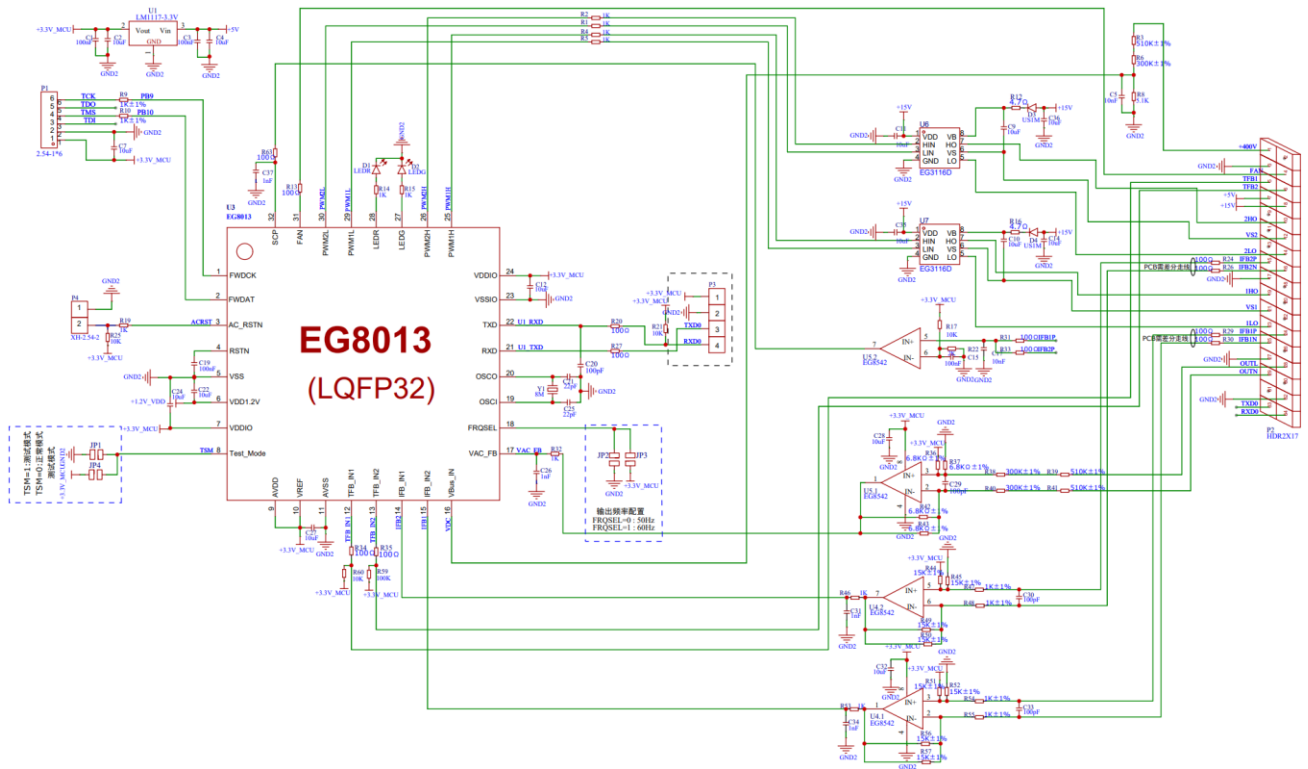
U1
LM1117-3.3V
+3.3V_MCU
C1 100nF
C2 10uF
Vout Vin
GND
C3 100nF
C4 10uF
+5V
GND2 GND2 GND2

P1
TCK
TDO
TMS
TDI
R9 1K±1% PB9
R10 1K±1% PB10
GND2
C7 10uF
+3.3V_MCU
2.54-1*6

R2 1K
R1 1K
R4 1K
R3 1K

R5 510K±1%
R6 300K±1%
C5 10nF
R8 5.1K

U6
+15V
GND2 C8 10uF
VDD VB
HIN HO
LIN VS
GND LO
EG3116D
R12 4.7Ω
D7 US1M
+15V
C9 10uF
C36 10uF
GND2

U7
+15V
GND2 C11 10uF
VDD VB
HIN HO
LIN VS
GND LO
EG3116D
R16 4.7Ω
D4 US1M
+15V
C10 10uF
C14 10uF
GND2

R83 100Ω
C37 1nF
GND2
R13 1K
GND2
D1 LEDR
D2 LEDG
R14 1K
R15 1K

U3
EG8013
SCP FAN PWM2L PWM1L LEDR LEDG PWM2H PWM1H
32 31 30 29 28 27 26 25
FWDCK
FWDAT
AC_RSTN
RSTN
VSS
VDD1.2V
VDDIO
Test_Mode
EG8013
(LQFP32)
VDDIO 24
VSSIO 23
TXD 22 U1_RXD
RXD 21 U1_TXD
OSCO 20
OSCI 19
FRQSEL 18
VAC_FB 17 VAC_FB
AVDD VREF AVSS TFB_IN1 TFB_IN2 IFB_IN1 IFB_IN2 VBus_IN
9 10 11 12 13 14 15 16

GND2
P4
XH-2.54-2
R19 1K ACRST
R25 10K
+3.3V_MCU
C19 100nF
GND2
C24 10uF
C22 10uF
+1.2V_VDD
+3.3V_MCU

TSM=1:测试模式
TSM=0:正常模式
测试模式
+3.3V_MCU GND2
JP1
JP4
TSM

+3.3V_MCU
C12 10uF
GND2
R20 100Ω
R37 100Ω
R21 10K
C20 100pF
Y1 8M
C21 22pF
C23 22pF
GND2
+3.3V MCU
+3.3V_MCU
GND2
TXD0
RXD0
P3
1 2 3 4

R32 1K
C26 1nF
GND2
JP2 JP3
GND2 +3.3V_MCU
输出频率配置
FRQSEL=0 : 50Hz
FRQSEL=1 : 60Hz

C25 10nF
+3.3V_MCU
GND2
TFB_IN1 TFB_IN2 IFB1 IFB2 VDC
R34 100Ω
R35 100Ω
R60 10K
R59 100K
+3.3V_MCU +3.3V_MCU

U5.2 EG8542
IN+ IN-
+3.3V_MCU
R17 10K
R22 10K
C15 100nF
C16 10uF
R31 100Ω IFB1P
R33 100Ω IFB2P
GND2 GND2

+3.3V_MCU
C28 10uF
GND2
+3.3V_MCU
R36 6.8K±1%
R37 6.8K±1%
R38 300K±1%
R39 510K±1%
R40 300K±1%
R41 510K±1%
C29 100pF
U5.1 EG8542
R42 6.8K±1%
R43 6.8K±1%

+3.3V_MCU
R44 15K±1%
R45 15K±1%
R47 1K±1%
R48 1K±1%
C30 100pF
U4.2 EG8542
R46 1K
C31 1nF
GND2
R49 15K±1%
R50 15K±1%
GND2

+3.3V_MCU
C32 10uF
GND2
+3.3V_MCU
R51 15K±1%
R52 15K±1%
R54 1K±1%
R55 1K±1%
C33 100pF
U4.1 EG8542
R53 1K
C34 1nF
GND2
R56 15K±1%
R57 15K±1%
GND2

P2 HDR2X17
+400V
FAN
TFB1
TFB2
+5V
+15V
2HO
VS2
2LO
IFB2P
IFB2N
1HO
VS1
1LO
IFB1P
IFB1N
OUTL
OUTN
TXD0
RXD0
GND2
PCB需差分走线
R24 100Ω
R26 100Ω
PCB需差分走线
R29 100Ω
R30 100Ω
GND2
GND2
GND2